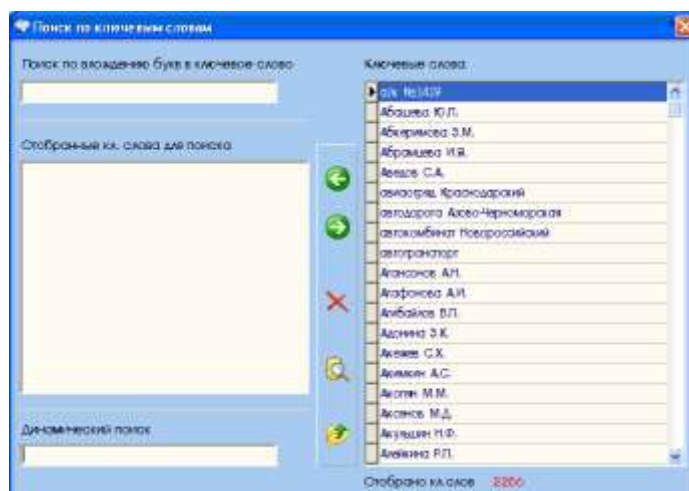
Поиск по ключевым словам

Поиск по вхождению букв в ключевое слово

Отобранные кл. слова для поиска

Динамический поиск

Ключевые слова

а/я №1419
Абашева Ю.Л.
Абкеримова З.М.
Абрамцева И.В.
Авадов С.А.
авиаотряд Краснодарский
автодорога Азово-Черноморская
автокомбинат Новороссийский
автотранспорт
Агансонов А.Н.
Агафонова А.И.
Агибайлов В.П.
Адонина З.К.
Акаев С.Х.
Акимкин А.С.
Акопян М.М.
Аксенов М.Д.
Акульшин Н.Ф.
Алейкина Р.П.

Отобрано кл.слов 2206